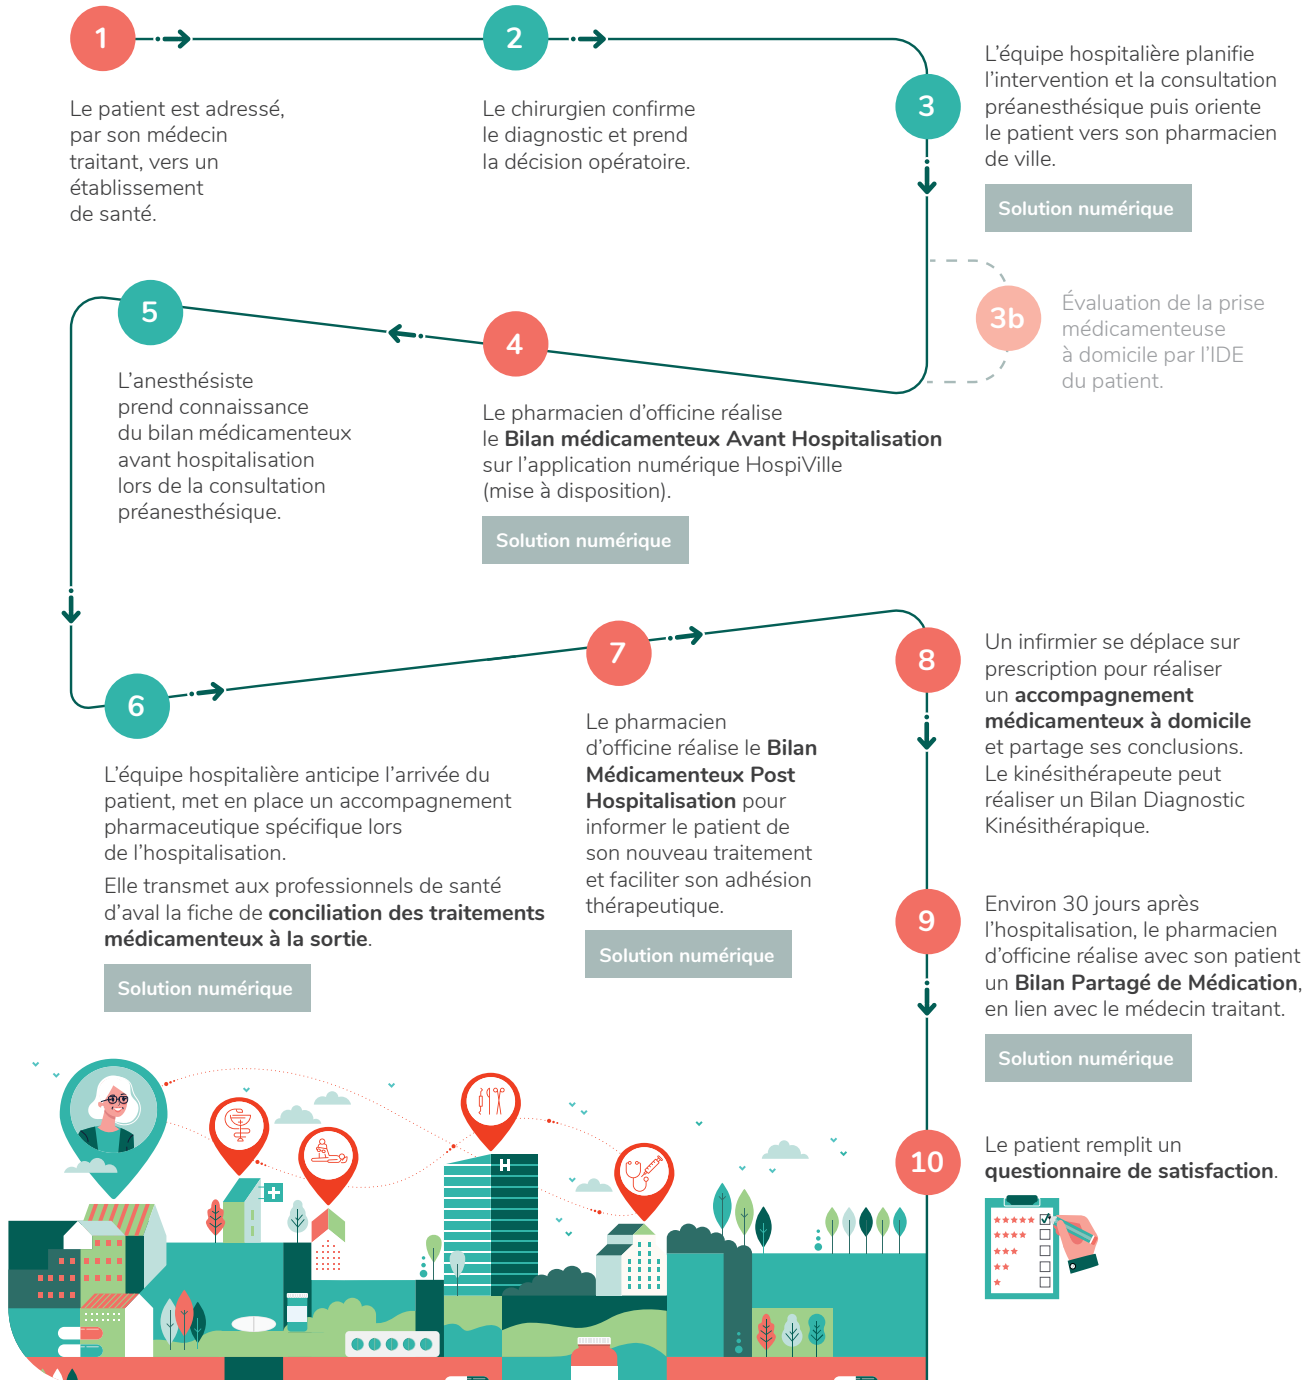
1

Le patient est adressé, par son médecin traitant, vers un établissement de santé.

2

Le chirurgien confirme le diagnostic et prend la décision opératoire.

3

L'équipe hospitalière planifie l'intervention et la consultation préanesthésique puis oriente le patient vers son pharmacien de ville.

Solution numérique

3b

Évaluation de la prise médicamenteuse à domicile par l'IDE du patient.

5

L'anesthésiste prend connaissance du bilan médicamenteux avant hospitalisation lors de la consultation préanesthésique.

4

Le pharmacien d'officine réalise le **Bilan médicamenteux Avant Hospitalisation** sur l'application numérique HospiVille (mise à disposition).

Solution numérique

6

L'équipe hospitalière anticipe l'arrivée du patient, met en place un accompagnement pharmaceutique spécifique lors de l'hospitalisation.

Elle transmet aux professionnels de santé d'aval la fiche de **conciliation des traitements médicamenteux à la sortie**.

Solution numérique

7

Le pharmacien d'officine réalise le **Bilan Médicamenteux Post Hospitalisation** pour informer le patient de son nouveau traitement et faciliter son adhésion thérapeutique.

Solution numérique

8

Un infirmier se déplace sur prescription pour réaliser un **accompagnement médicamenteux à domicile** et partage ses conclusions. Le kinésithérapeute peut réaliser un Bilan Diagnostic Kinésithérapique.

9

Environ 30 jours après l'hospitalisation, le pharmacien d'officine réalise avec son patient un **Bilan Partagé de Médication**, en lien avec le médecin traitant.

Solution numérique

10

Le patient remplit un **questionnaire de satisfaction**.

H